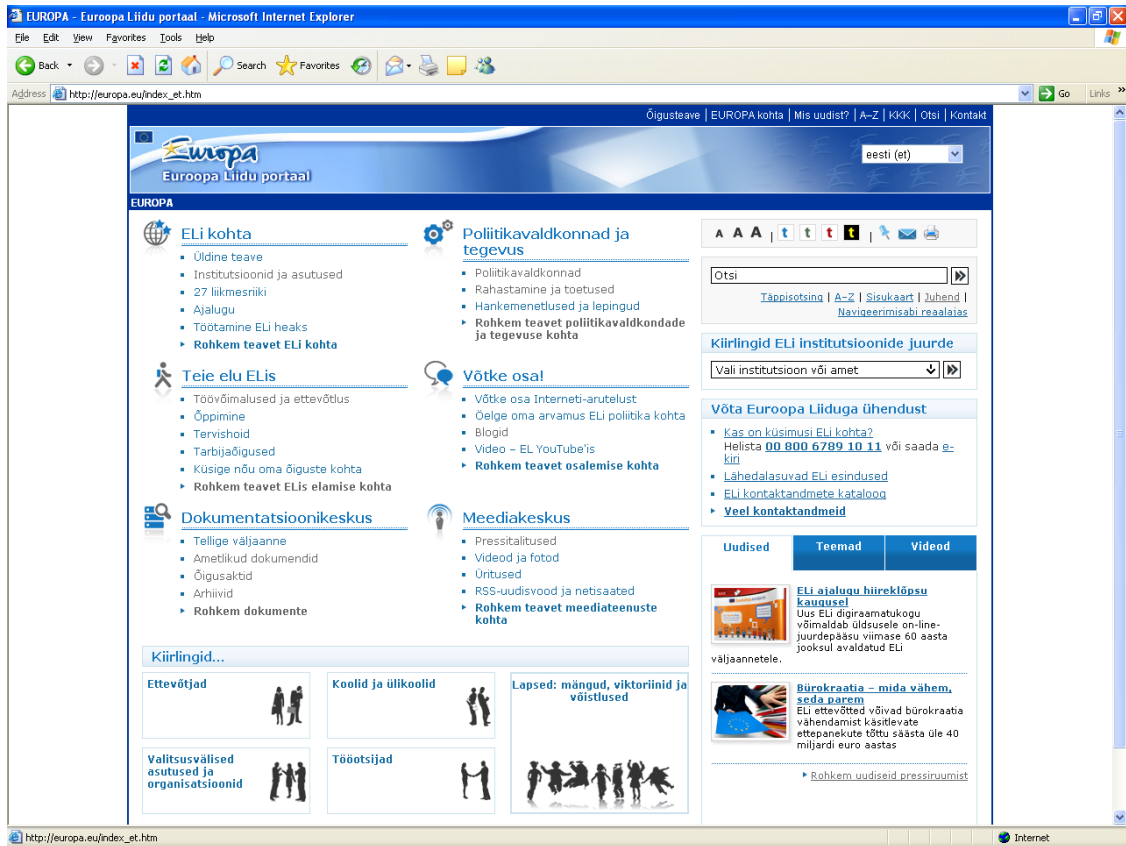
EUROPA - Euroopa Liidu portaal - Microsoft Internet Explorer

File Edit View Favorites Tools Help

Back Search Favorites

Address http://europa.eu/index_et.htm Go Links

Õigusteave | EUROPA kohta | Mis uudist? | A–Z | KKK | Otsi | Kontakt

Europa
Euroopa Liidu portaal

eesti (et)

EUROPA

ELi kohta
Üldine teave
Institutsioonid ja asutused
27 liikmesriiki
Ajalugu
Töötamine ELi heaks
Rohkem teavet ELi kohta

Poliitikavaldkonnad ja tegevus
Poliitikavaldkonnad
Rahastamine ja toetused
Hankemenetlused ja lepingud
Rohkem teavet poliitikavaldkondade ja tegevuse kohta

Teie elu ELis
Töövõimalused ja ettevõtlus
Õppimine
Tervishoid
Tarbijaõigused
Küsige nõu oma õiguste kohta
Rohkem teavet ELis elamise kohta

Võtke osa!
Võtke osa Interneti-arutelust
Öelge oma arvamus ELi poliitika kohta
Blogid
Video – EL YouTube'is
Rohkem teavet osalemise kohta

Dokumentatsioonikeskus
Tellige väljaanne
Ametlikud dokumendid
Õigusaktid
Arhiivid
Rohkem dokumente

Meediakeskus
Pressitalitused
Videod ja fotod
Üritused
RSS-uudisvood ja netisaated
Rohkem teavet meediateenuste kohta

Kiirlingid...
Ettevõtjad
Koolid ja ülikoolid
Lapsed: mängud, viktoriinid ja võistlused
Valitsusvälised asutused ja organisatsioonid
Tööotsijad

A A A t t t t

Otsi
Täppisotsing | A–Z | Sisukaart | Juhend | Navigeerimisabi reaalajas

Kiirlingid ELi institutsioonide juurde
Vali institutsioon või amet

Võta Euroopa Liiduga ühendust
Kas on küsimusi ELi kohta? Helista 00 800 6789 10 11 või saada e-kiri
Lähedalasuvad ELi esindused
ELi kontaktandmete kataloog
Veel kontaktandmeid

Uudised | Teemad | Videod

ELi ajaloo hiireklõpsu kaugusel
Uus ELi digiraamatukogu võimaldab üldsusele on-line-juurdepääsu viimase 60 aasta jooksul avaldatud ELi väljaannetele.

Bürokraatia – mida vähem, seda parem
ELi ettevõtted võivad bürokraatia vähendamist käsitlevate ettepanekute tõttu säästa üle 40 miljardi euro aastas

Rohkem uudiseid pressiruumist

http://europa.eu/index_et.htm
Internet